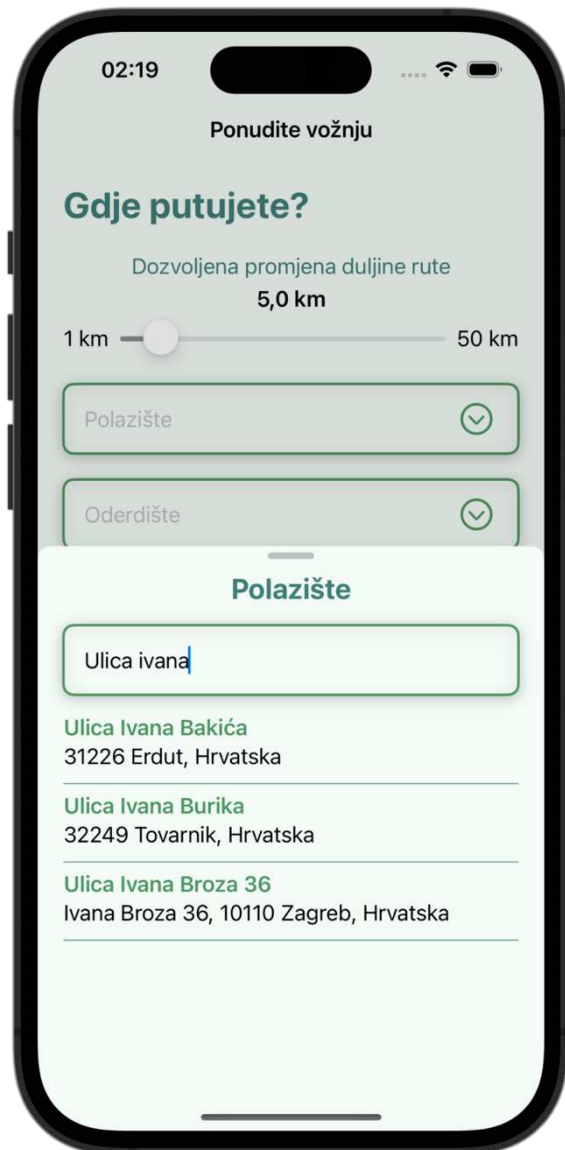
02:19

Ponudite vožnju

Gdje putujete?

Dozvoljena promjena duljine rute
5,0 km

1 km 50 km

Polazište

Oderdište

Polazište

Ulica ivana

Ulica Ivana Bakića
31226 Erdut, Hrvatska

Ulica Ivana Burika
32249 Tovarnik, Hrvatska

Ulica Ivana Broza 36
Ivana Broza 36, 10110 Zagreb, Hrvatska